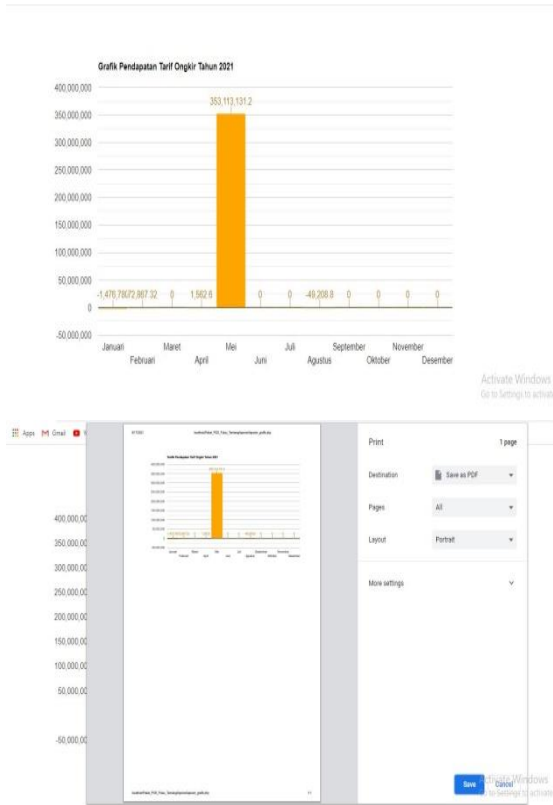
Grafik Pendapatan Tarif Ongkir Tahun 2021

400,000,000
350,000,000
300,000,000
250,000,000
200,000,000
150,000,000
100,000,000
50,000,000
0
-50,000,000

353,113,131.2
-1,476,78072,987.32 0 1,562.6 0 0 -49,208.8 0 0 0 0

Januari Februari Maret April Mei Juni Juli Agustus September Oktober November Desember

Activate Windows
Go to Settings to activate

Apps Gmail

400,000,00
350,000,00
300,000,00
250,000,00
200,000,00
150,000,00
100,000,00
50,000,00
-50,000,00

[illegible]
Grafik Pendapatan Tarif Ongkir Tahun 2021
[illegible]

Print 1 page
Destination Save as PDF
Pages All
Layout Portrait
More settings

Save Cancel
Activate Windows
Go to Settings to activate